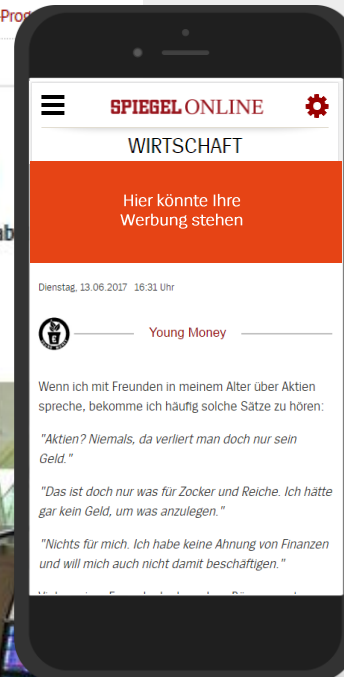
Prod

ab

SPIEGEL ONLINE

WIRTSCHAFT

Hier könnte Ihre Werbung stehen

Dienstag, 13.06.2017 16:31 Uhr

Young Money

Wenn ich mit Freunden in meinem Alter über Aktien spreche, bekomme ich häufig solche Sätze zu hören:

"Aktien? Niemals, da verliert man doch nur sein Geld."

"Das ist doch nur was für Zocker und Reiche. Ich hätte gar kein Geld, um was anzulegen."

"Nichts für mich. Ich habe keine Ahnung von Finanzen und will mich auch nicht damit beschäftigen."

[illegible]